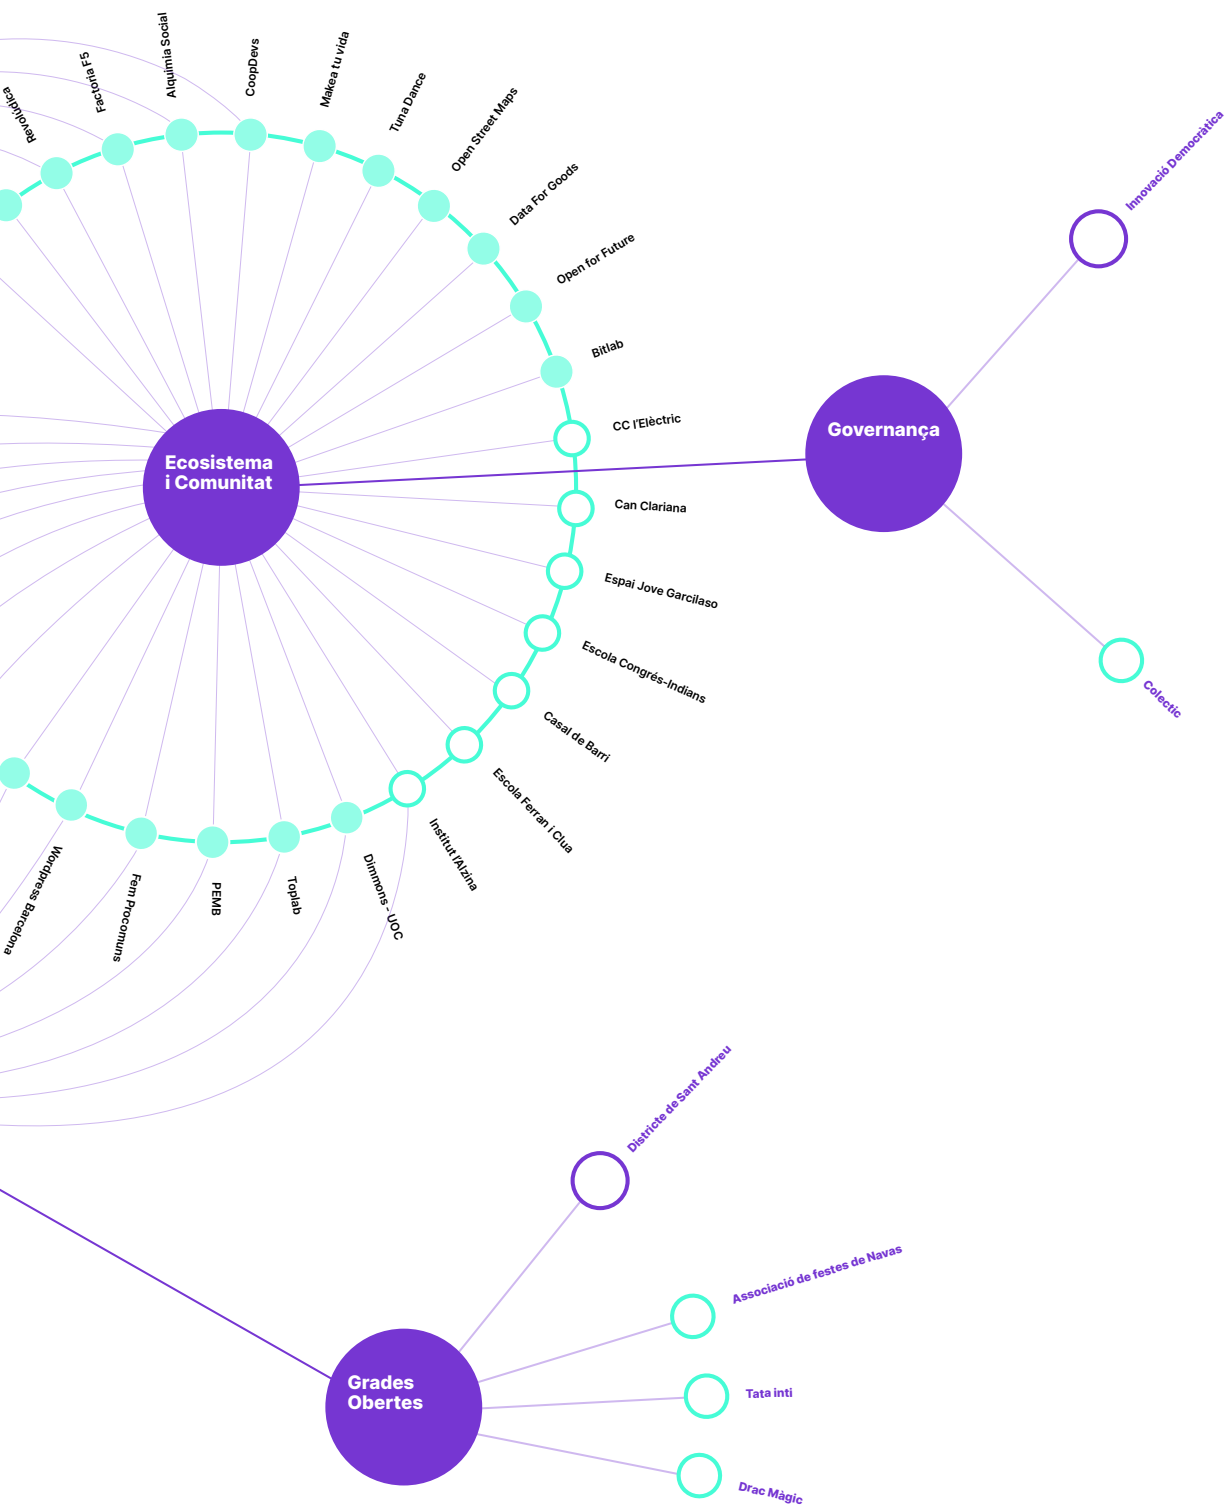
Revolutica
Factoria F5
Alquimia Social
CoopDevs
Makea tu vida
Tuna Dance
Open Street Maps
Data For Goods
Open for Future
Bitlab
CC l'Elèctric
Can Clariana
Espai Jove Garcilaso
Escola Congrés-Indians
Casal de Barri
Escola Ferran i Clua
Institut l'Alzina
Dimmons - UOC
Toplab
PEMB
Fem Procomuns
Wordpress Barcelona

Ecosistema i Comunitat

Governança
Innovació Democràtica
Colectic

Grades Obertes
Districte de Sant Andreu
Associació de festes de Navas
Tata inti
Drac Màgic